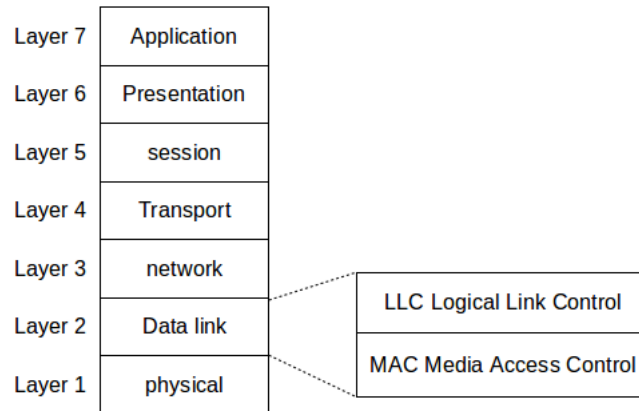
| | |
|---|---|
| Layer 7 | Application |
| Layer 6 | Presentation |
| Layer 5 | session |
| Layer 4 | Transport |
| Layer 3 | network |
| Layer 2 | Data link |
| Layer 1 | physical |

LLC Logical Link Control

MAC Media Access Control